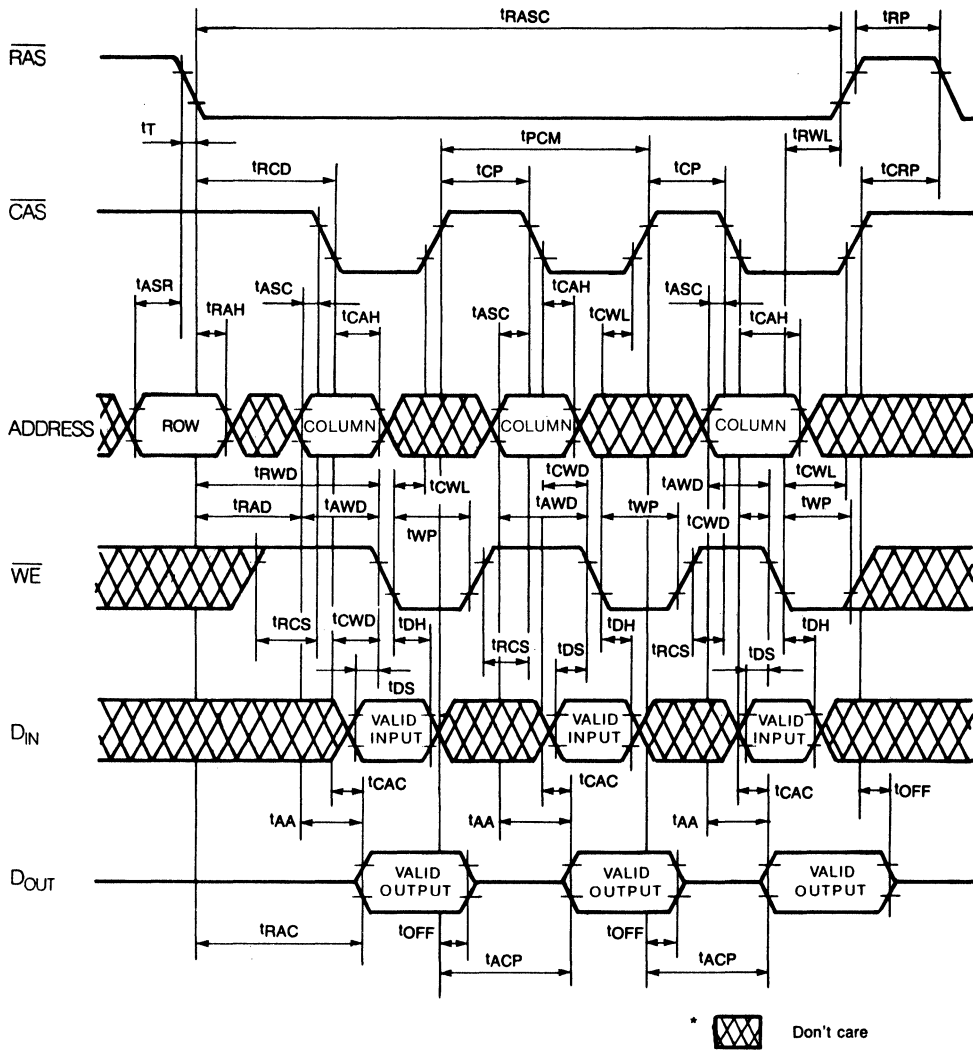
$t_{RASC}$
$t_{RP}$
$\overline{RAS}$
$t_T$
$t_{PCM}$
$t_{RWL}$
$t_{RCD}$
$t_{CP}$
$t_{CP}$
$t_{CRP}$
$\overline{CAS}$
$t_{ASR}$
$t_{RAH}$
$t_{ASC}$
$t_{CAH}$
$t_{ASC}$
$t_{CAH}$
$t_{CWL}$
$t_{ASC}$
$t_{CAH}$
ADDRESS
ROW
COLUMN
COLUMN
COLUMN
$t_{RWD}$
$t_{CWL}$
$t_{CWD}$
$t_{AWD}$
$t_{CWL}$
$t_{RAD}$
$t_{AWD}$
$t_{AWD}$
$t_{WP}$
$t_{WP}$
$t_{CWD}$
$t_{WP}$
$\overline{WE}$
$t_{RCS}$
$t_{CWD}$
$t_{DH}$
$t_{RCS}$
$t_{DS}$
$t_{DH}$
$t_{RCS}$
$t_{DS}$
$t_{DH}$
$t_{DS}$
$D_{IN}$
VALID INPUT
VALID INPUT
VALID INPUT
$t_{CAC}$
$t_{CAC}$
$t_{CAC}$
$t_{OFF}$
$t_{AA}$
$t_{AA}$
$t_{AA}$
$D_{OUT}$
VALID OUTPUT
VALID OUTPUT
VALID OUTPUT
$t_{RAC}$
$t_{OFF}$
$t_{OFF}$
$t_{ACP}$
$t_{ACP}$
* Don't care